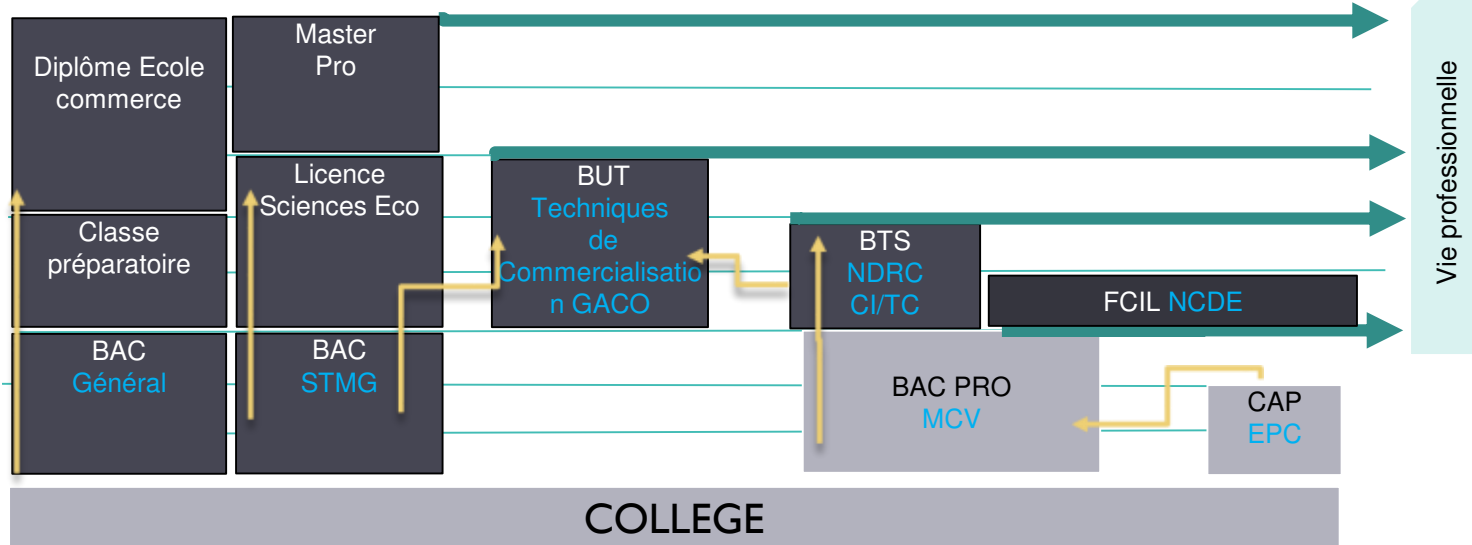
Diplôme Ecole commerce

Master Pro

Vie professionnelle

Classe préparatoire

Licence Sciences Eco

BUT Techniques de Commercialisation GACO

BTS NDRC CI/TC

FCIL NCDE

BAC Général

BAC STMG

BAC PRO MCV

CAP EPC

COLLEGE